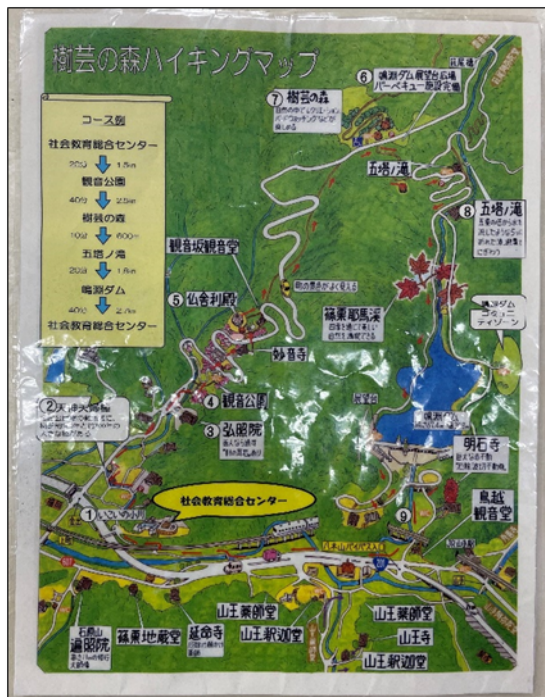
樹芸の森ハイキングマップ

コース例

社会教育総合センター

20分 1.5km

観音公園

40分 2.5km

樹芸の森

10分 600m

五塔ノ滝

20分 1.6km

鳴瀬ダム

40分 2.7km

社会教育総合センター

⑥ 鳴瀬ダム 親水公園 広場 バーベキュー施設完備

⑦ 樹芸の森

五塔ノ滝

⑧ 五塔ノ滝

観音坂観音堂

⑤ 仏舎利殿

妙音寺

篠栗耶馬渓

鳴瀬ダム コミュニティゾーン

② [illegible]

④ 観音公園

③ 弘照院

明石寺

鳥越 観音堂

社会教育総合センター

① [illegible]

⑨

山王薬師堂

山王釈迦堂

延命寺

篠栗地蔵堂

遍照院

山王薬師堂

山王寺

山王釈迦堂